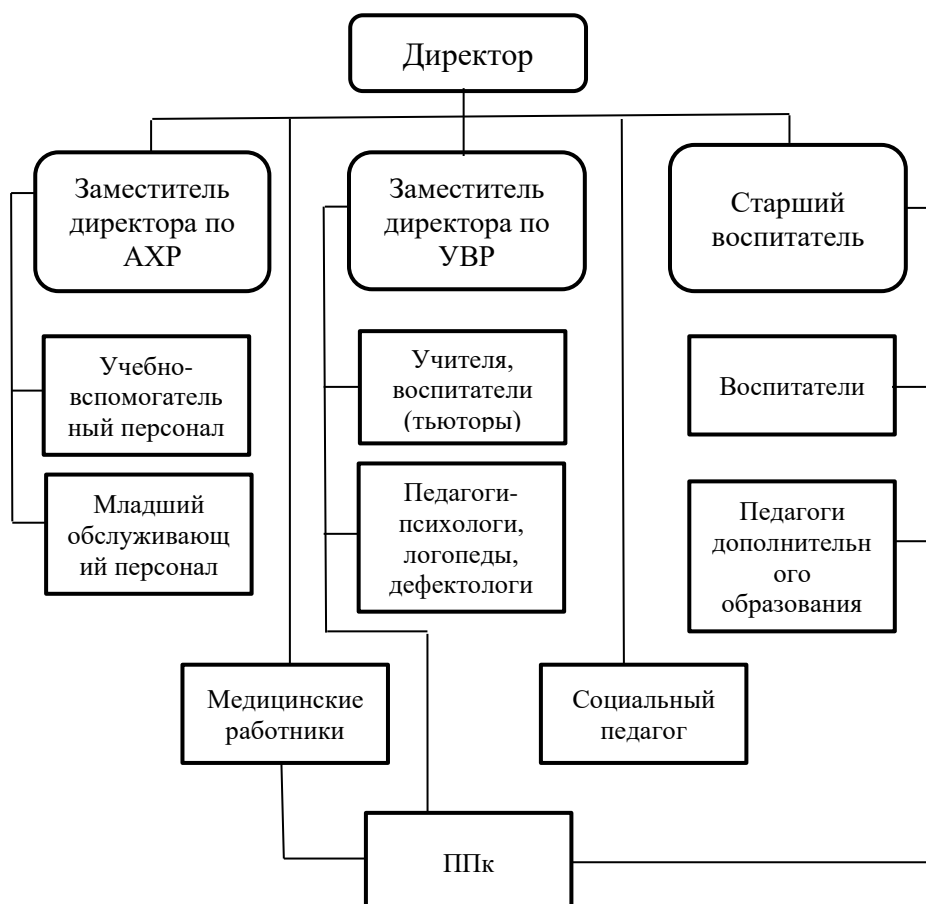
Директор

Заместитель директора по АХР

Заместитель директора по УВР

Старший воспитатель

Учебно-вспомогательный персонал

Младший обслуживающий персонал

Учителя, воспитатели (тьюторы)

Педагоги-психологи, логопеды, дефектологи

Воспитатели

Педагоги дополнительного образования

Медицинские работники

Социальный педагог

ППк